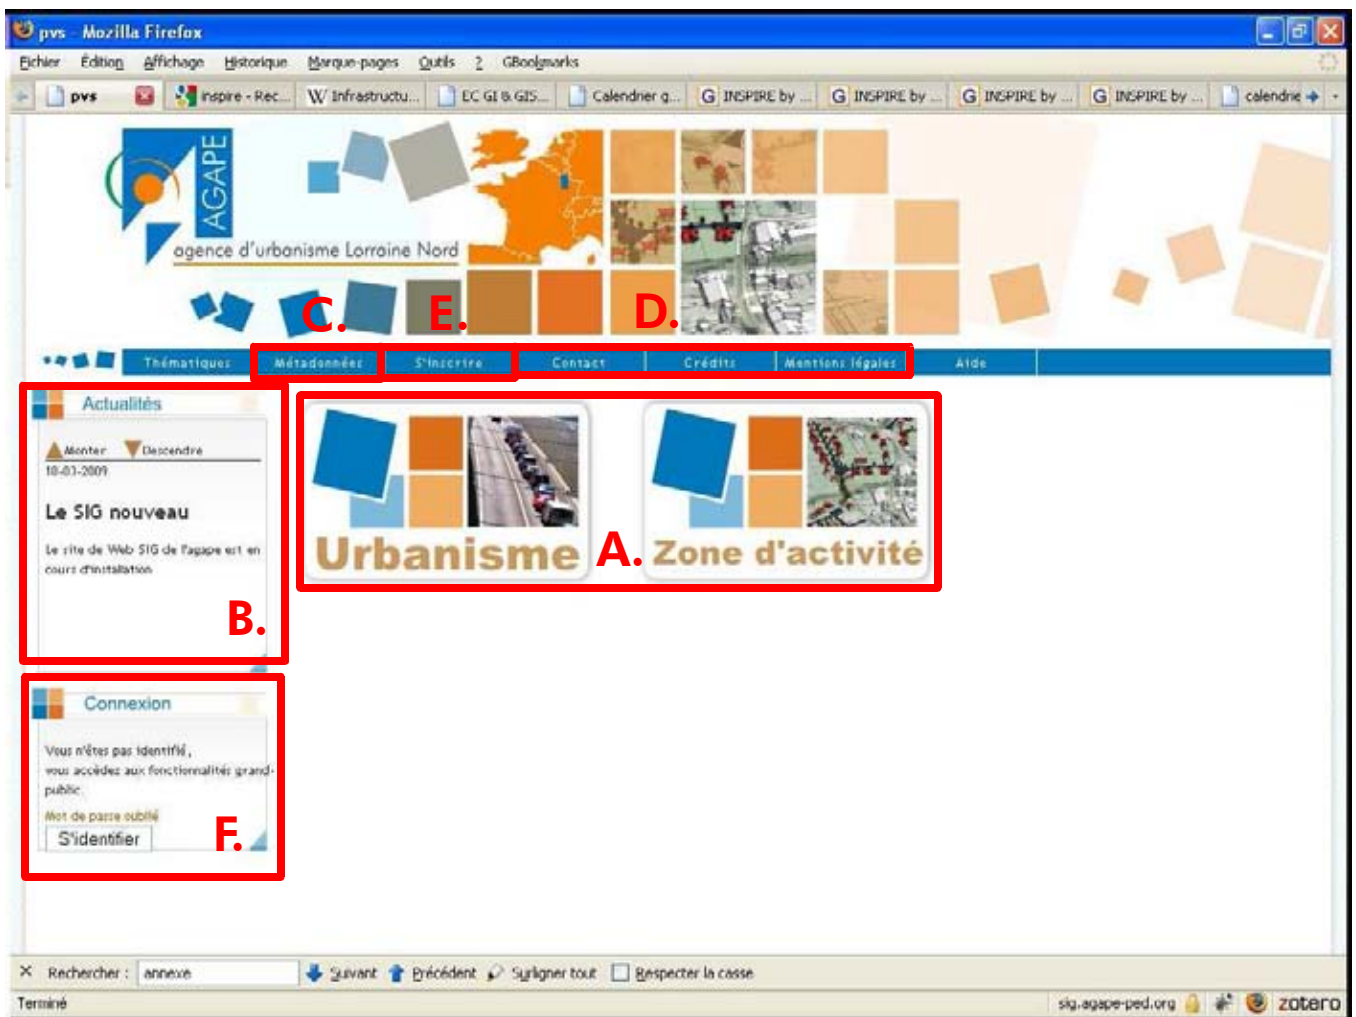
pvs - Mozilla Firefox

Fichier Édition Affichage Historique Marque-pages Outils ? GBookmarks

pvs | inspire - Rec... | Infrastructu... | EC GI & GIS... | Calendrier g... | INSPIRE by ... | INSPIRE by ... | INSPIRE by ... | INSPIRE by ... | calendrie

AGAPE
agence d'urbanisme Lorraine Nord

C. E. D.

Thématiques | Métadonnées | S'inscrire | Contact | Crédits | Mentions légales | Aide

Actualités

Monter Descendre
10-03-2009

Le SIG nouveau

Le site de Web SIG de l'agape est en cours d'installation

B.

Urbanisme A. Zone d'activité

Connexion

Vous n'êtes pas identifié, vous accédez aux fonctionnalités grand-public.

Mot de passe oublié

S'identifier

F.

Rechercher : annexe Suivant Précédent Surligner tout Respecter la casse

Terminé sig.agape-ped.org zotero